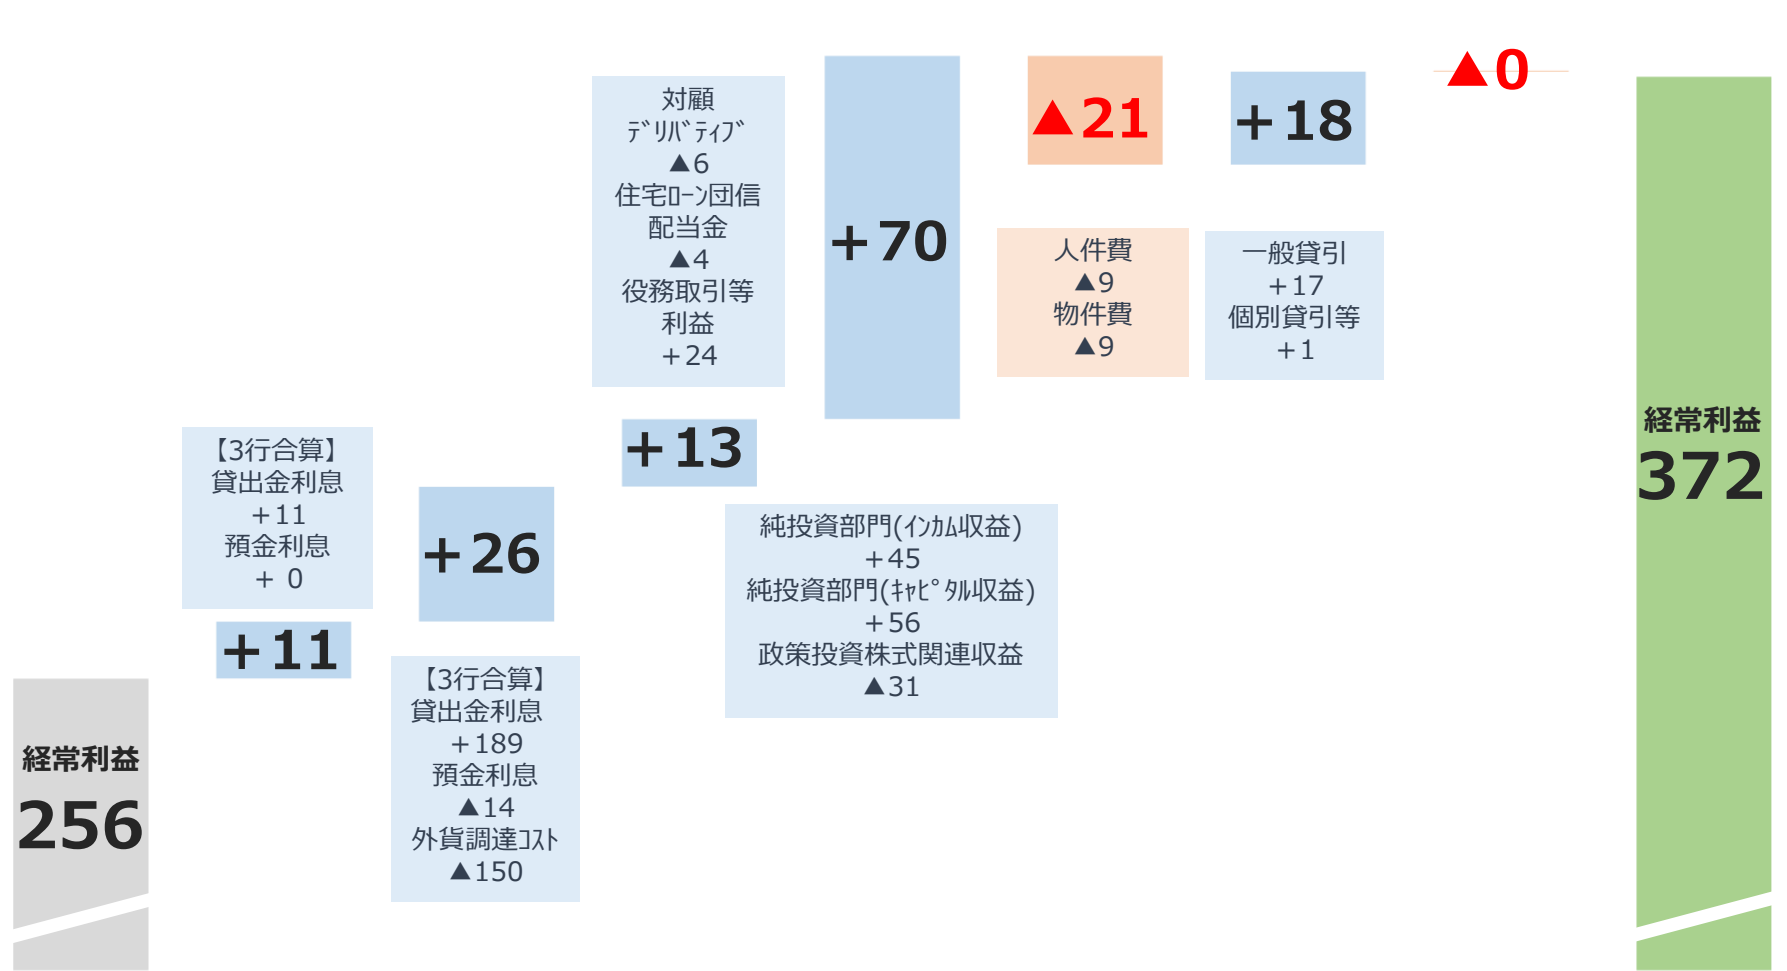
対顧
ﾃﾞﾘﾊﾞﾃｨﾌﾞ
▲6
住宅ﾛｰﾝ団信
配当金
▲4
役務取引等
利益
＋24

＋70

▲21

＋18

▲0

人件費
▲9
物件費
▲9

一般貸引
＋17
個別貸引等
＋1

【3行合算】
貸出金利息
＋11
預金利息
＋ 0

＋26

＋13

純投資部門(ｲﾝｶﾑ収益)
＋45
純投資部門(ｷｬﾋﾟﾀﾙ収益)
＋56
政策投資株式関連収益
▲31

＋11

【3行合算】
貸出金利息
＋189
預金利息
▲14
外貨調達ｺｽﾄ
▲150

経常利益
256

経常利益
372